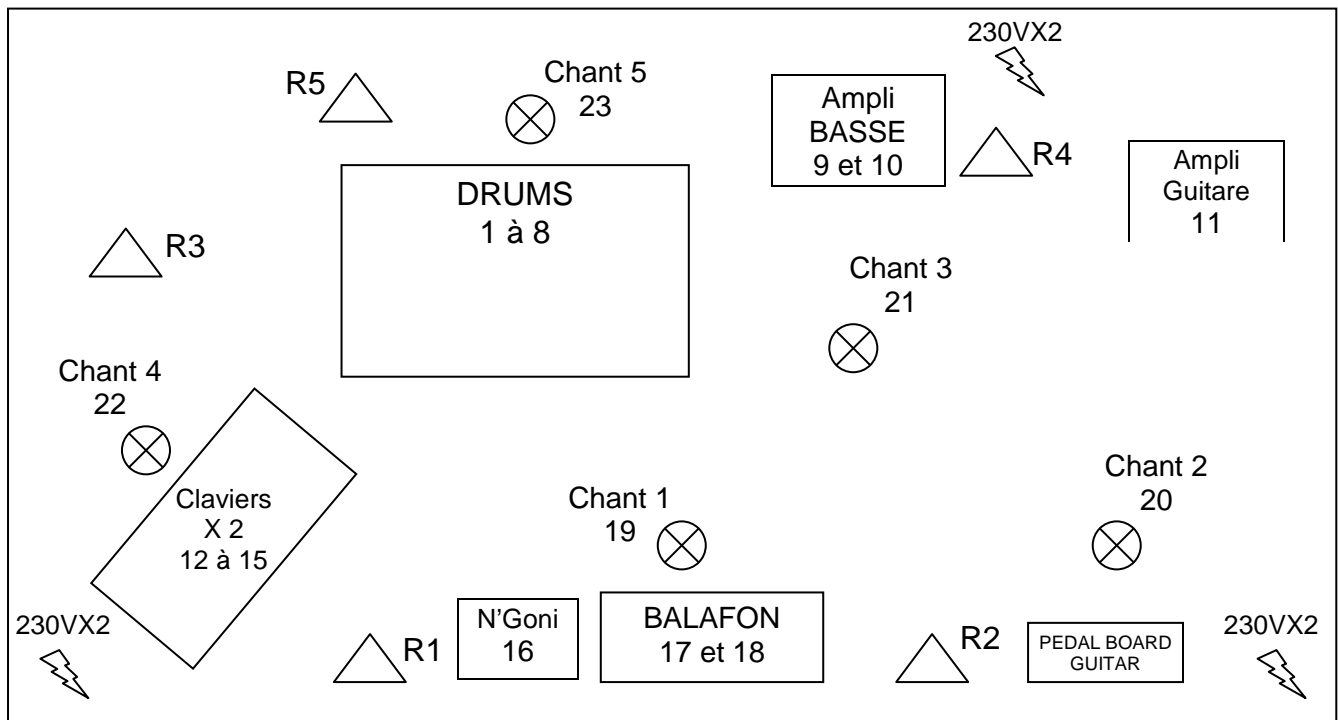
230VX2

R5

Chant 5
23

Ampli
BASSE
9 et 10

R4

Ampli
Guitare
11

DRUMS
1 à 8

R3

Chant 3
21

Chant 4
22

Claviers
X 2
12 à 15

Chant 2
20

Chant 1
19

230VX2

N'Goni
16

BALAFON
17 et 18

R1

R2

PEDAL BOARD
GUITAR

230VX2